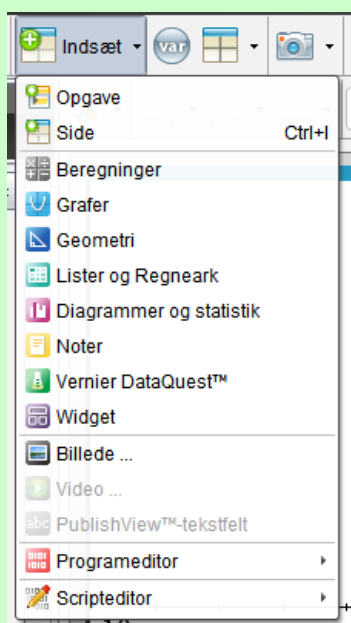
Indsæt

var

Opgave
Side Ctrl+I
Beregninger
Grafer
Geometri
Lister og Regneark
Diagrammer og statistik
Noter
Vernier DataQuest™
Widget
Billede ...
Video ...
abc PublishView™-tekstfelt
Programeditor
Scripteditor